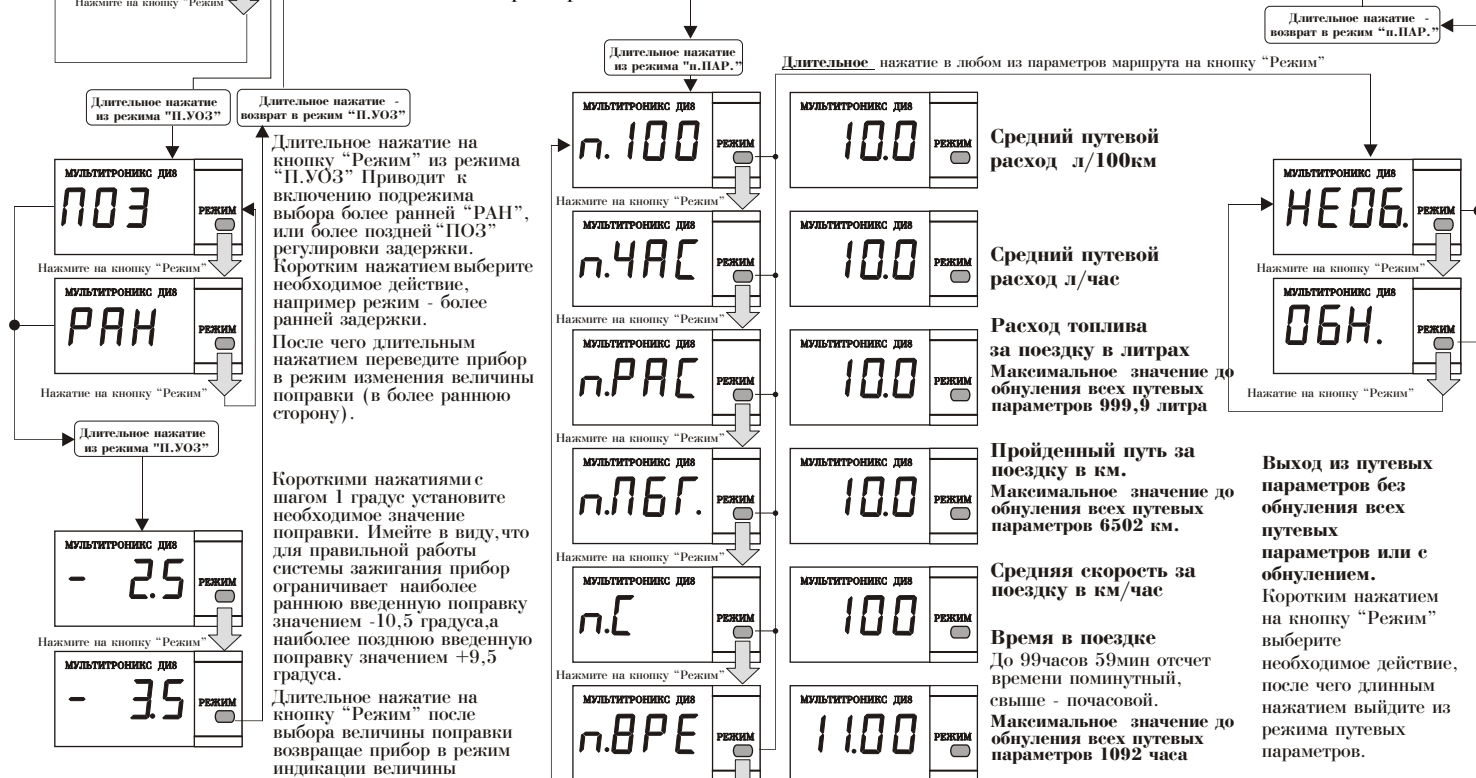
Нажмите на кнопку "Режим"

Длительное нажатие из режима "п.ПАР."

Длительное нажатие - возврат в режим "п.ПАР."

Длительное нажатие в любом из параметров маршрута на кнопку "Режим"

Длительное нажатие из режима "П.УОЗ"

Длительное нажатие - возврат в режим "П.УОЗ"

Длительное нажатие на кнопку "Режим" из режима "П.УОЗ" Приводит к включению подрежима выбора более ранней "РАН", или более поздней "ПОЗ" регулировки задержки. Коротким нажатием выберите необходимое действие, например режим - более ранней задержки.

После чего длительным нажатием переведите прибор в режим изменения величины поправки (в более раннюю сторону).

МУЛЬТИТРОНИКС ДИ8
ПОЗ
РЕЖИМ
Нажмите на кнопку "Режим"
МУЛЬТИТРОНИКС ДИ8
РАН
РЕЖИМ
Нажатие на кнопку "Режим"

Длительное нажатие из режима "П.УОЗ"

МУЛЬТИТРОНИКС ДИ8
- 2.5
РЕЖИМ
Нажмите на кнопку "Режим"
МУЛЬТИТРОНИКС ДИ8
- 3.5
РЕЖИМ

Короткими нажатиями с шагом 1 градус установите необходимое значение поправки. Имейте в виду, что для правильной работы системы зажигания прибор ограничивает наиболее раннюю введенную поправку значением -10,5 градуса, а наиболее позднюю введенную поправку значением +9,5 градуса.

Длительное нажатие на кнопку "Режим" после выбора величины поправки возвращае прибор в режим индикации величины

МУЛЬТИТРОНИКС ДИ8
п.100
РЕЖИМ
Нажмите на кнопку "Режим"
МУЛЬТИТРОНИКС ДИ8
п.ЧАС
РЕЖИМ
Нажмите на кнопку "Режим"
МУЛЬТИТРОНИКС ДИ8
п.РАС
РЕЖИМ
Нажмите на кнопку "Режим"
МУЛЬТИТРОНИКС ДИ8
п.ПБГ.
РЕЖИМ
Нажмите на кнопку "Режим"
МУЛЬТИТРОНИКС ДИ8
п.С
РЕЖИМ
Нажмите на кнопку "Режим"
МУЛЬТИТРОНИКС ДИ8
п.ВРЕ
РЕЖИМ

МУЛЬТИТРОНИКС ДИ8
10.0
РЕЖИМ
Средний путевой расход л/100км

МУЛЬТИТРОНИКС ДИ8
10.0
РЕЖИМ
Средний путевой расход л/час

МУЛЬТИТРОНИКС ДИ8
10.0
РЕЖИМ
Расход топлива за поездку в литрах
Максимальное значение до обнуления всех путевых параметров 999,9 литра

МУЛЬТИТРОНИКС ДИ8
10.0
РЕЖИМ
Пройденный путь за поездку в км.
Максимальное значение до обнуления всех путевых параметров 6502 км.

МУЛЬТИТРОНИКС ДИ8
100
РЕЖИМ
Средняя скорость за поездку в км/час

МУЛЬТИТРОНИКС ДИ8
11.00
РЕЖИМ
Время в поездке
До 99часов 59мин отсчет времени поминутный, свыше - почасовой.
Максимальное значение до обнуления всех путевых параметров 1092 часа

МУЛЬТИТРОНИКС ДИ8
НЕОБ.
РЕЖИМ
Нажмите на кнопку "Режим"
МУЛЬТИТРОНИКС ДИ8
ОБН.
РЕЖИМ
Нажатие на кнопку "Режим"

Выход из путевых параметров без обнуления всех путевых параметров или с обнулением.
Коротким нажатием на кнопку "Режим" выберите необходимое действие, после чего длинным нажатием выйдите из режима путевых параметров.